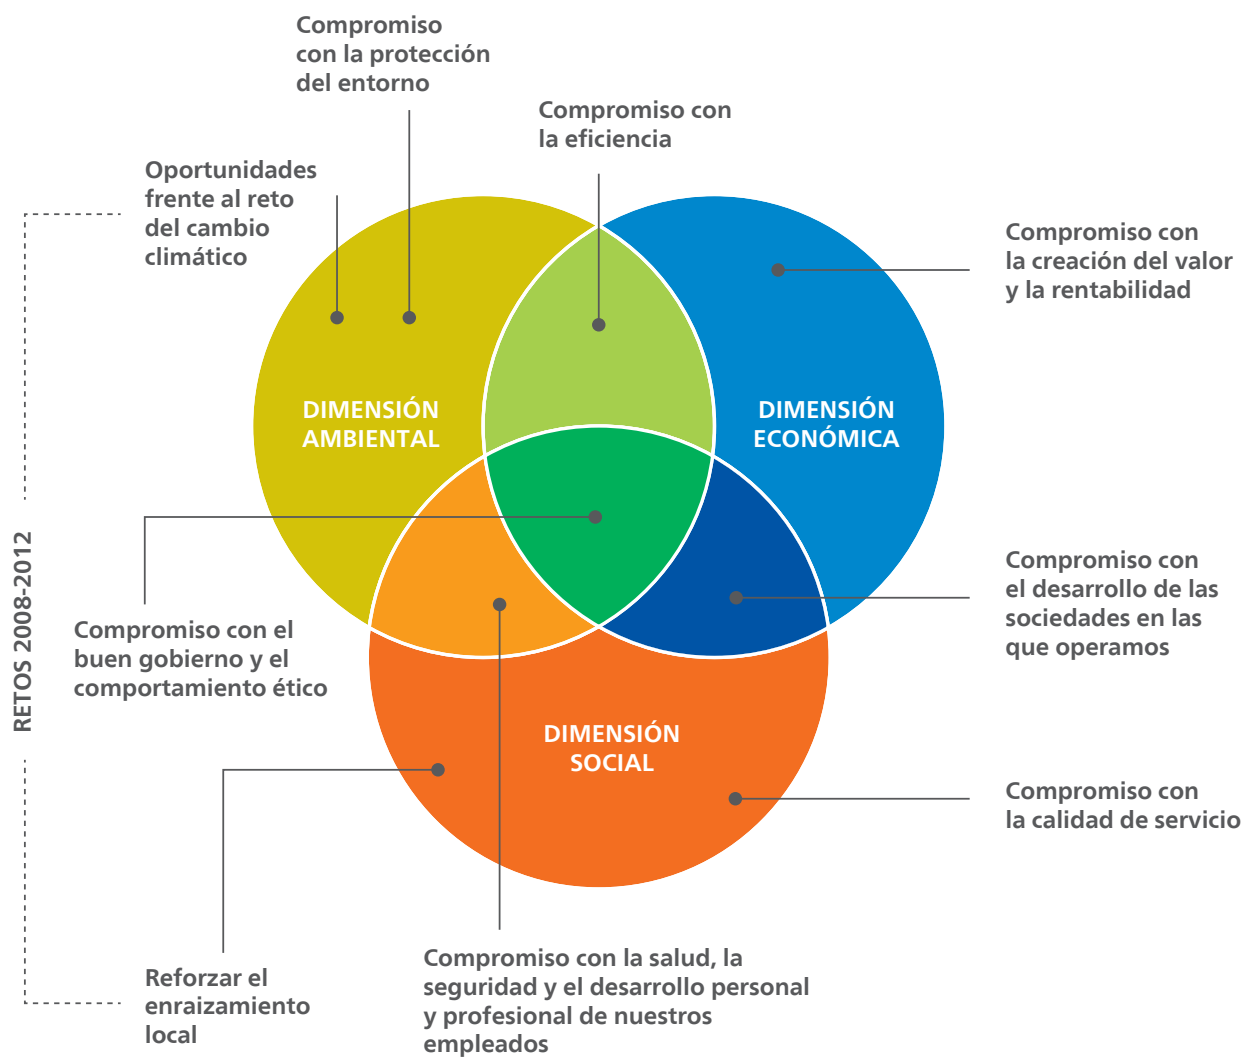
RETOS 2008-2012

Compromiso con la protección del entorno

Compromiso con la eficiencia

Oportunidades frente al reto del cambio climático

Compromiso con la creación del valor y la rentabilidad

DIMENSIÓN AMBIENTAL

DIMENSIÓN ECONÓMICA

Compromiso con el desarrollo de las sociedades en las que operamos

Compromiso con el buen gobierno y el comportamiento ético

DIMENSIÓN SOCIAL

Compromiso con la calidad de servicio

Reforzar el enraizamiento local

Compromiso con la salud, la seguridad y el desarrollo personal y profesional de nuestros empleados